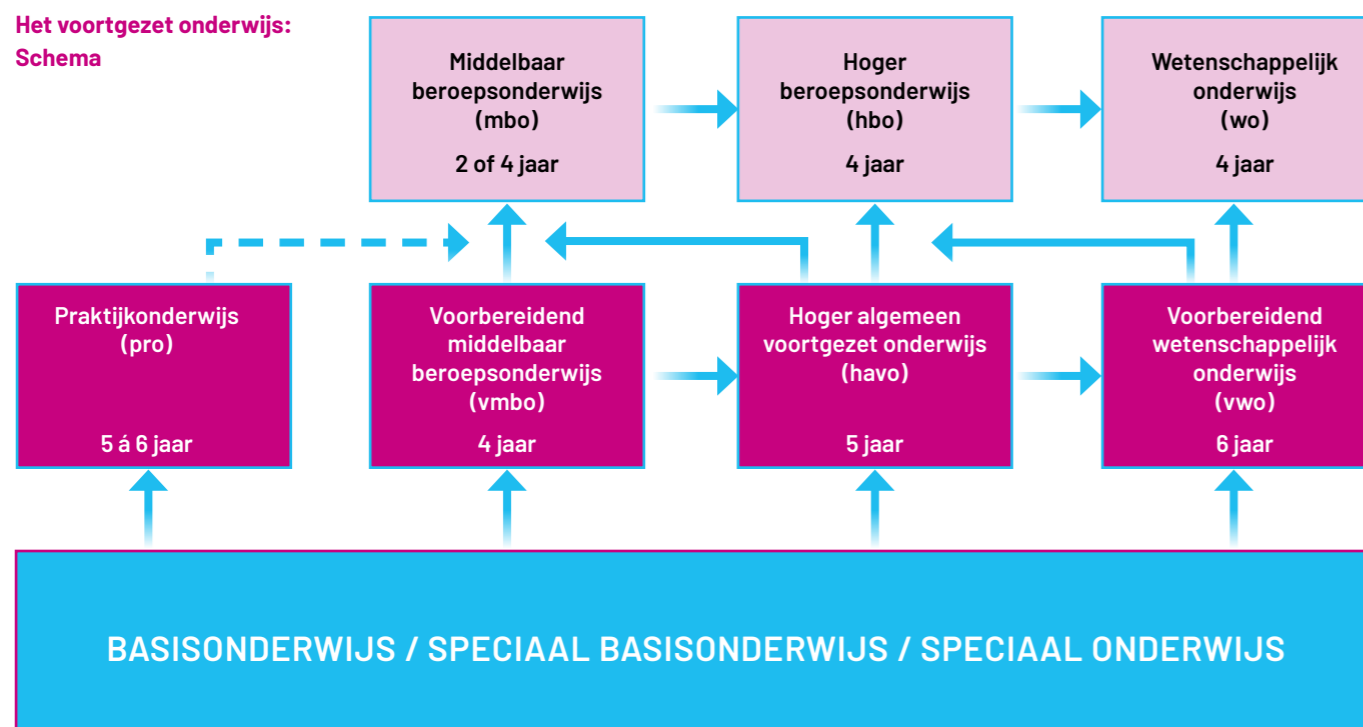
Het voortgezet onderwijs:
Schema

Middelbaar beroepsonderwijs (mbo)

2 of 4 jaar

Hoger beroepsonderwijs (hbo)

4 jaar

Wetenschappelijk onderwijs (wo)

4 jaar

Praktijkonderwijs (pro)

5 á 6 jaar

Voorbereidend middelbaar beroepsonderwijs (vmbo)

4 jaar

Hoger algemeen voortgezet onderwijs (havo)

5 jaar

Voorbereidend wetenschappelijk onderwijs (vwo)

6 jaar

BASISONDERWIJS / SPECIAAL BASISONDERWIJS / SPECIAAL ONDERWIJS